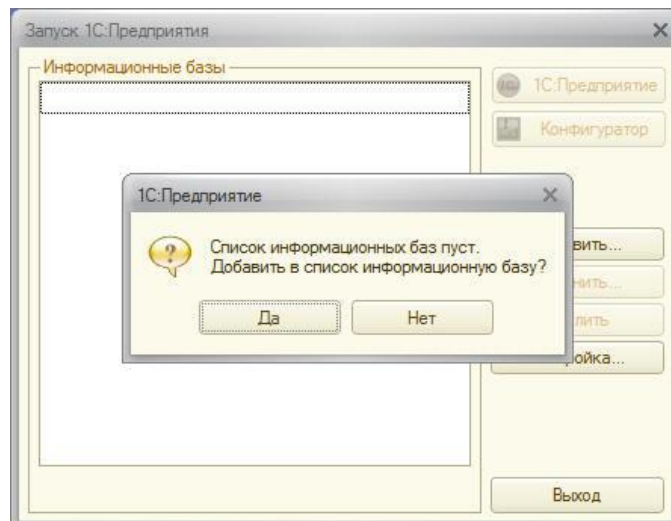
Запуск 1С:Предприятия

Информационные базы

1С:Предприятие

Конфигуратор

1С:Предприятие

Список информационных баз пуст.
Добавить в список информационную базу?

Да

Нет

вить...

нить...

лить

ройка...

Выход